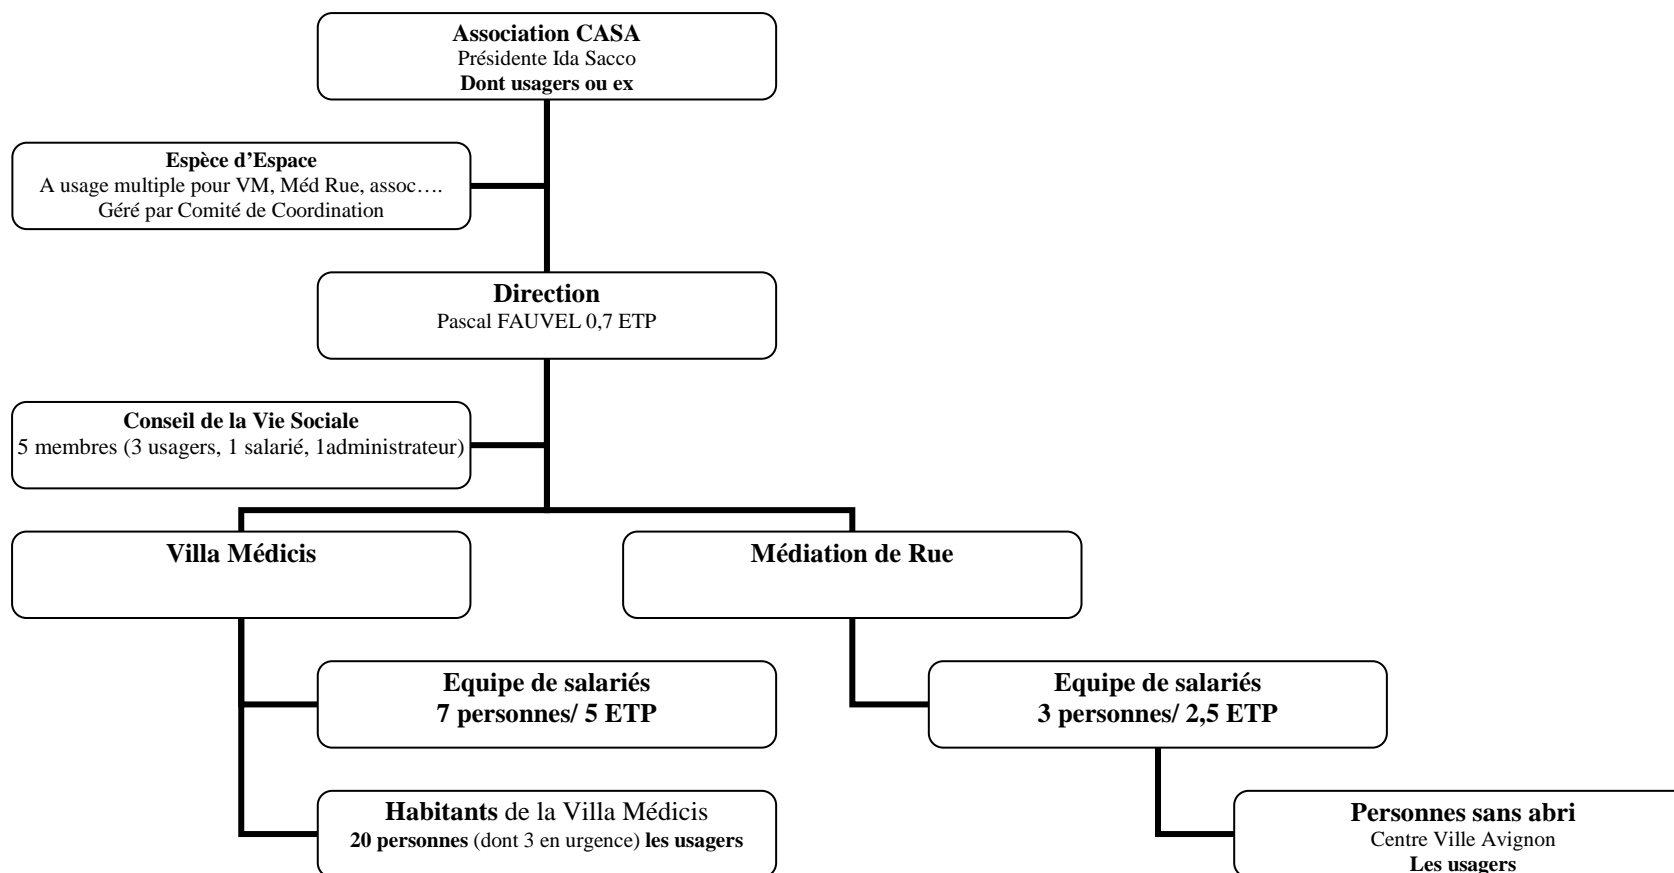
Association CASA
Présidente Ida Sacco
Dont usagers ou ex

Espèce d'Espace
A usage multiple pour VM, Méd Rue, assoc….
Géré par Comité de Coordination

Direction
Pascal FAUVEL 0,7 ETP

Conseil de la Vie Sociale
5 membres (3 usagers, 1 salarié, 1administrateur)

Villa Médicis

Médiation de Rue

Equipe de salariés
7 personnes/ 5 ETP

Habitants de la Villa Médicis
20 personnes (dont 3 en urgence) les usagers

Equipe de salariés
3 personnes/ 2,5 ETP

Personnes sans abri
Centre Ville Avignon
Les usagers